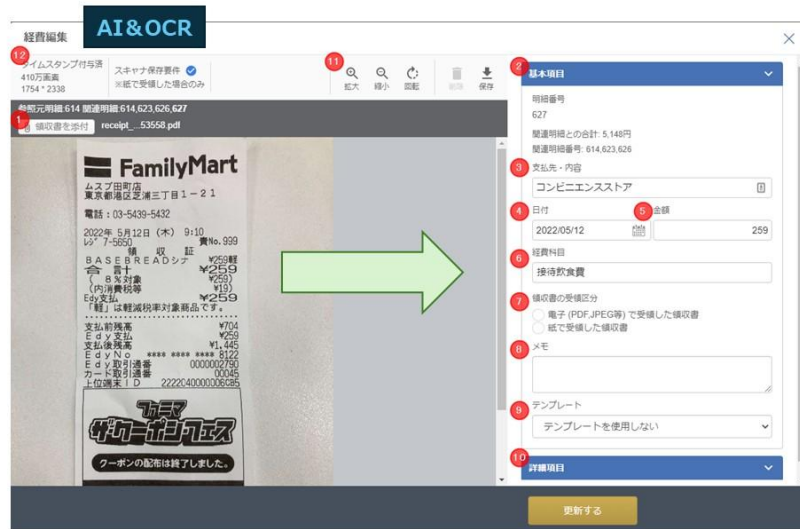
経費編集

AI&OCR

12 タイムスタンプ付与済
410万画素
1754 * 2338

スキャナ保存要件
※紙で受領した場合のみ

11 拡大 縮小 回転 削除 保存

参照元明細:614 関連明細:614,623,626,627

1 領収書を添付 receipt_...53558.pdf

FamilyMart
ムスブ田町店
東京都港区芝浦三丁目1－21
電話：03-5439-5432
2022年 5月12日（木）9:10
レジ 7-5650 責No.999
領収証
BASEBREADシナ ¥259軽
合計 ¥259
（8%対象 ¥259）
（内消費税等 ¥19）
Edy支払 ¥259
「軽」は軽減税率対象商品です。
支払前残高 ¥704
Edy支払 ¥259
支払後残高 ¥1,445
EdyNo **** **** **** 8122
Edy取引通番 000000279D
カード取引通番 00045
上位端末ID 2222C4000006C85
ファミマ
ザ・クーポンフェス
クーポンの配布は終了しました。

2 基本項目
明細番号
627
関連明細との合計: 5,148円
関連明細番号: 614,623,626

3 支払先・内容
コンビニエンスストア

4 日付
2022/05/12

5 金額
259

6 経費科目
接待飲食費

7 領収書の受領区分
電子 (PDF,JPEG等) で受領した領収書
紙で受領した領収書

8 メモ

9 テンプレート
テンプレートを使用しない

10 詳細項目

更新する